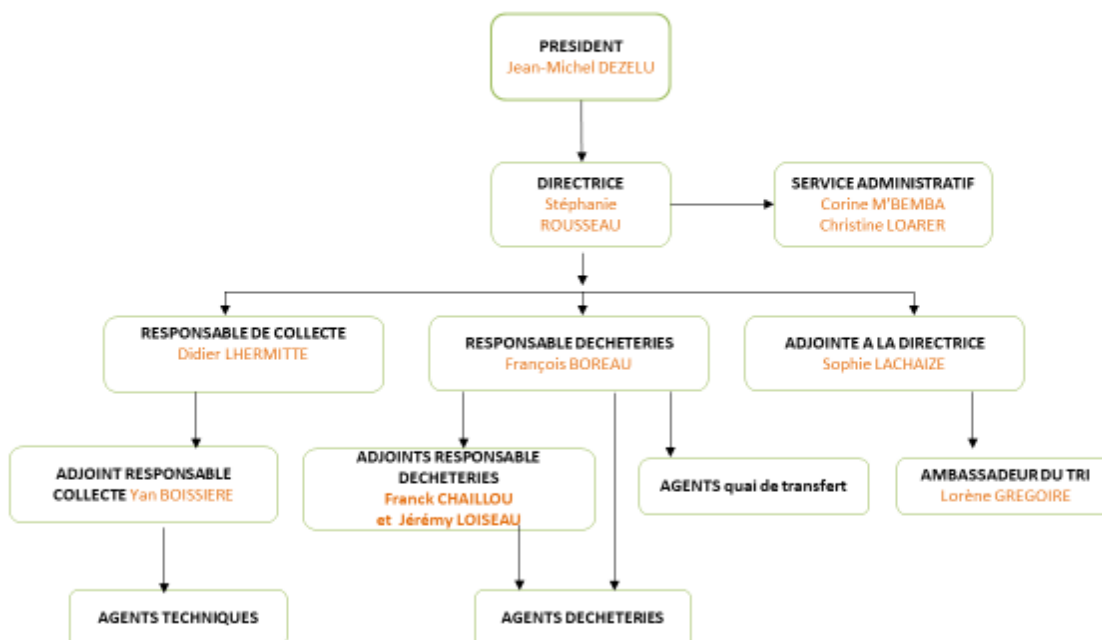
PRESIDENT
Jean-Michel DEZELU

DIRECTRICE
Stéphanie ROUSSEAU

SERVICE ADMINISTRATIF
Corine M'BEMBA
Christine LOARER

RESPONSABLE DE COLLECTE
Didier LHERMITTE

RESPONSABLE DECHETERIES
François BOREAU

ADJOINTE A LA DIRECTRICE
Sophie LACHAIZE

ADJOINT RESPONSABLE COLLECTE Yan BOISSIERE

ADJOINTS RESPONSABLE DECHETERIES
Franck CHAILLOU
et Jérémy LOISEAU

AGENTS quai de transfert

AMBASSADEUR DU TRI
Lorène GREGOIRE

AGENTS TECHNIQUES

AGENTS DECHETERIES